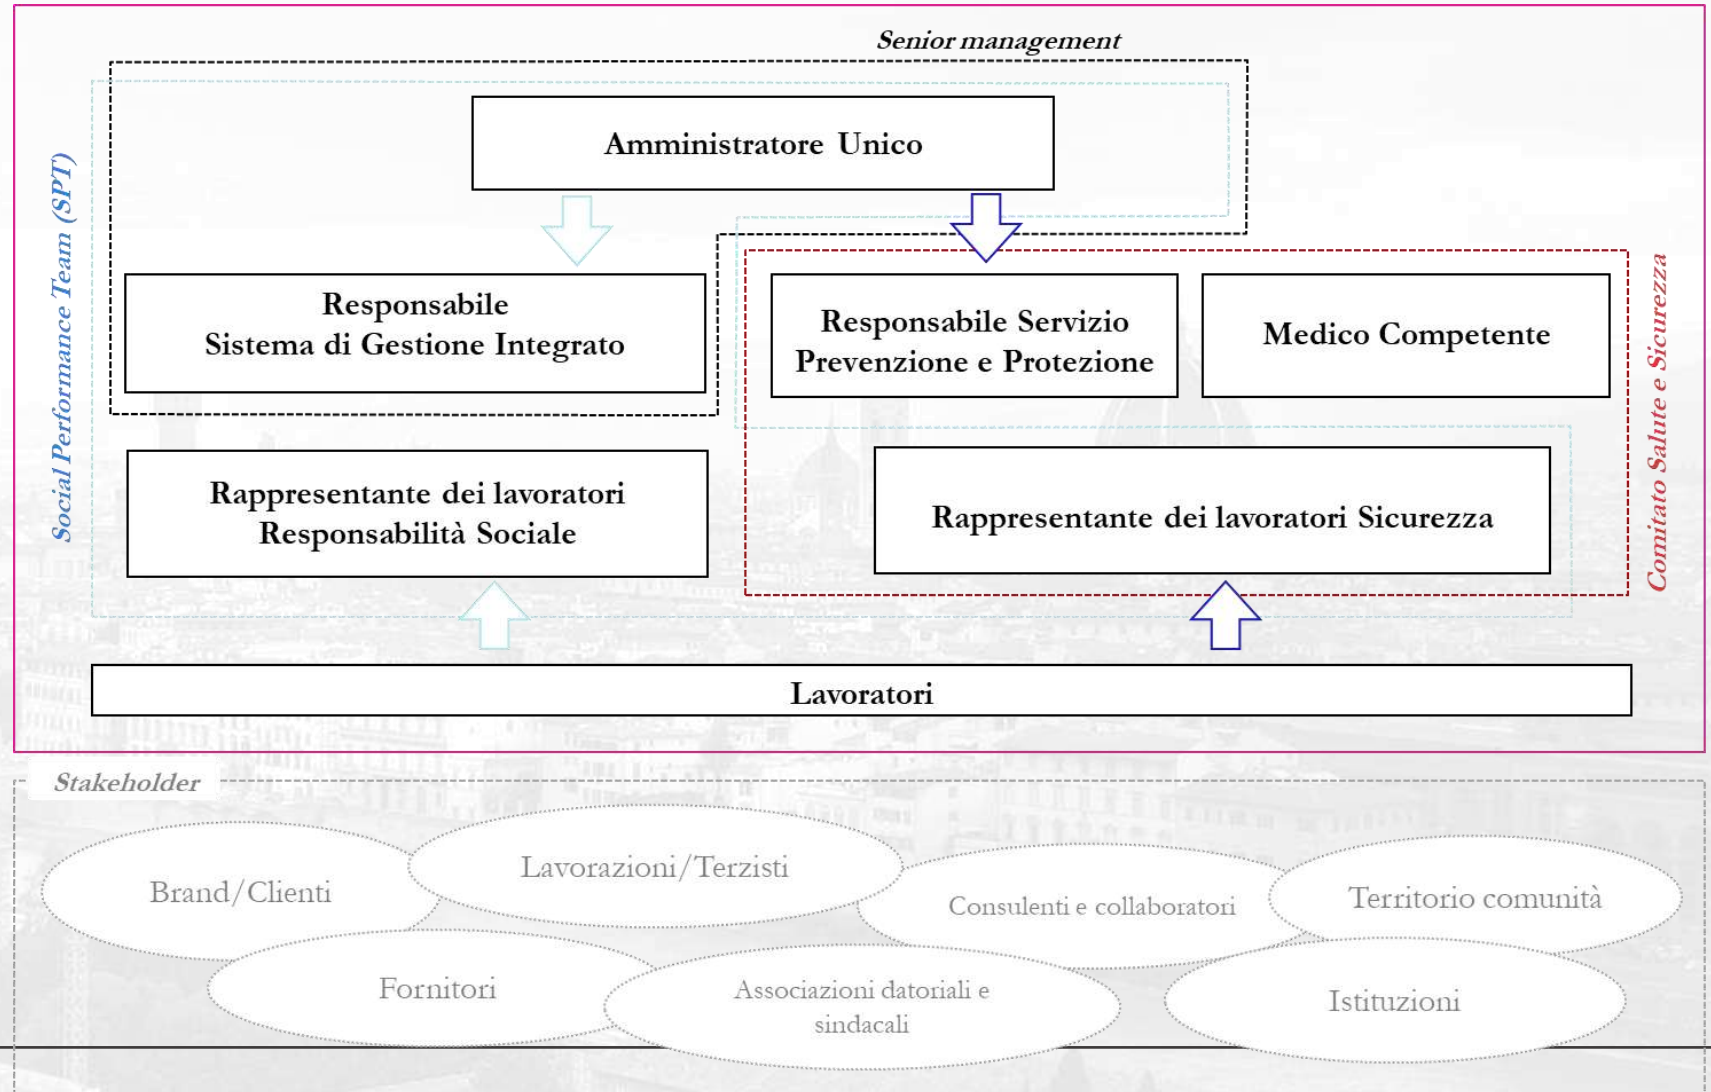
Senior management

Social Performance Team (SPT)

Amministratore Unico

Responsabile
Sistema di Gestione Integrato

Responsabile Servizio
Prevenzione e Protezione

Medico Competente

Comitato Salute e Sicurezza

Rappresentante dei lavoratori
Responsabilità Sociale

Rappresentante dei lavoratori Sicurezza

Lavoratori

Stakeholder

Brand/Clienti

Lavorazioni/Terzisti

Consulenti e collaboratori

Territorio comunità

Fornitori

Associazioni datoriali e sindacali

Istituzioni